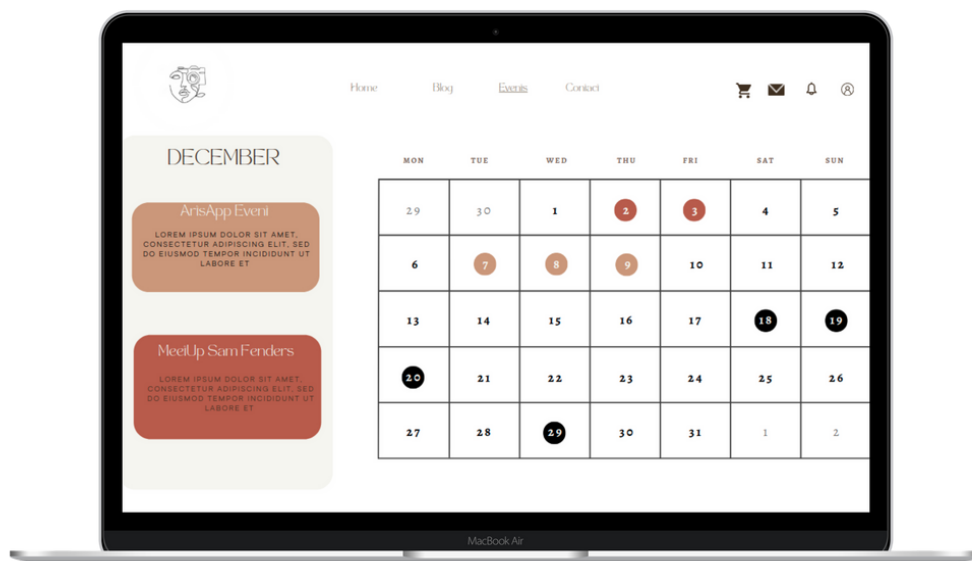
Home Blog Events Contact

DECEMBER

ArisApp Event

LOREM IPSUM DOLOR SIT AMET, CONSECTETUR ADIPISCING ELIT, SED DO EIUSMOD TEMPOR INCIDIDUNT UT LABORE ET

MeetUp Sam Fenders

LOREM IPSUM DOLOR SIT AMET, CONSECTETUR ADIPISCING ELIT, SED DO EIUSMOD TEMPOR INCIDIDUNT UT LABORE ET

| MON | TUE | WED | THU | FRI | SAT | SUN |
|---|---|---|---|---|---|---|
| 29 | 30 | 1 | 2 | 3 | 4 | 5 |
| 6 | 7 | 8 | 9 | 10 | 11 | 12 |
| 13 | 14 | 15 | 16 | 17 | 18 | 19 |
| 20 | 21 | 22 | 23 | 24 | 25 | 26 |
| 27 | 28 | 29 | 30 | 31 | 1 | 2 |

MacBook Air